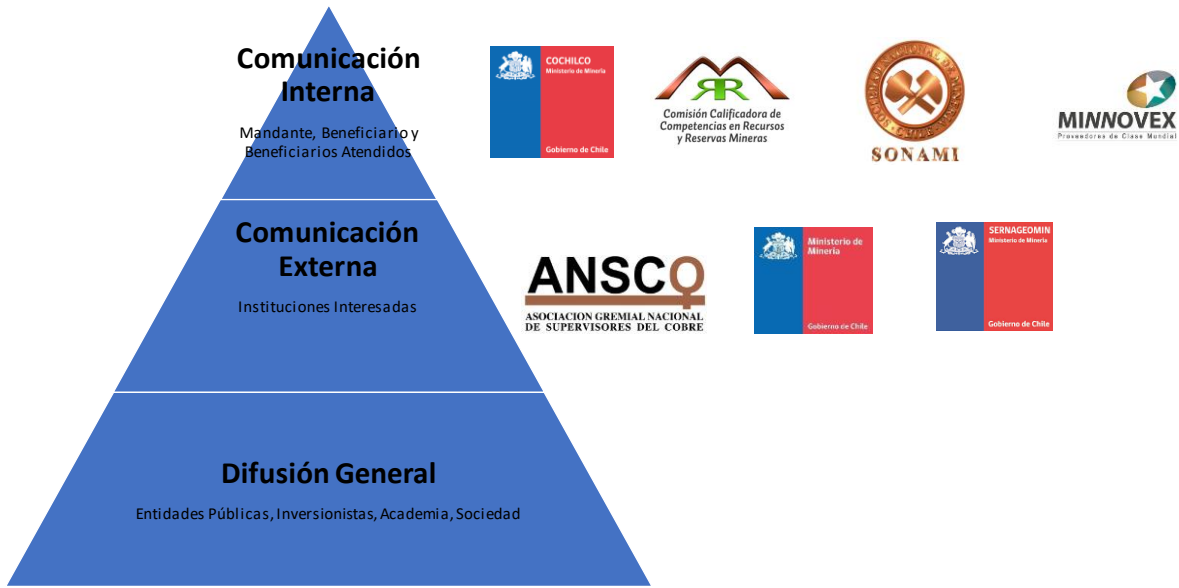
Comunicación Interna

Mandante, Beneficiario y Beneficiarios Atendidos

COCHILCO
Ministerio de Minería
Gobierno de Chile

Comisión Calificadora de Competencias en Recursos y Reservas Mineras

SONAMI

MINNOVEX
Proveedores de Clase Mundial

Comunicación Externa

Instituciones Interesadas

ANSCO
ASOCIACION GREMIAL NACIONAL DE SUPERVISORES DEL COBRE

Ministerio de Minería
Gobierno de Chile

SERNAGEOMIN
Ministerio de Minería
Gobierno de Chile

Difusión General

Entidades Públicas, Inversionistas, Academia, Sociedad